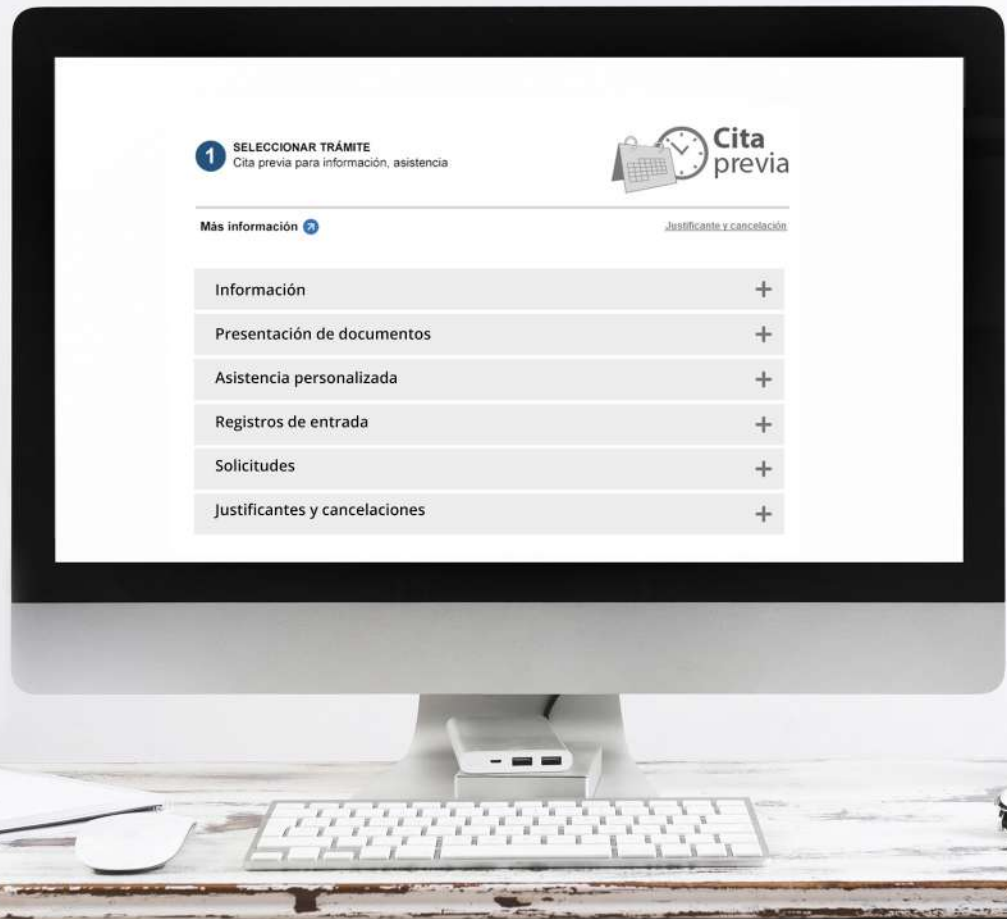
1 SELECCIONAR TRÁMITE
Cita previa para información, asistencia

Cita previa

Más información

Justificante y cancelación

Información +

Presentación de documentos +

Asistencia personalizada +

Registros de entrada +

Solicitudes +

Justificantes y cancelaciones +